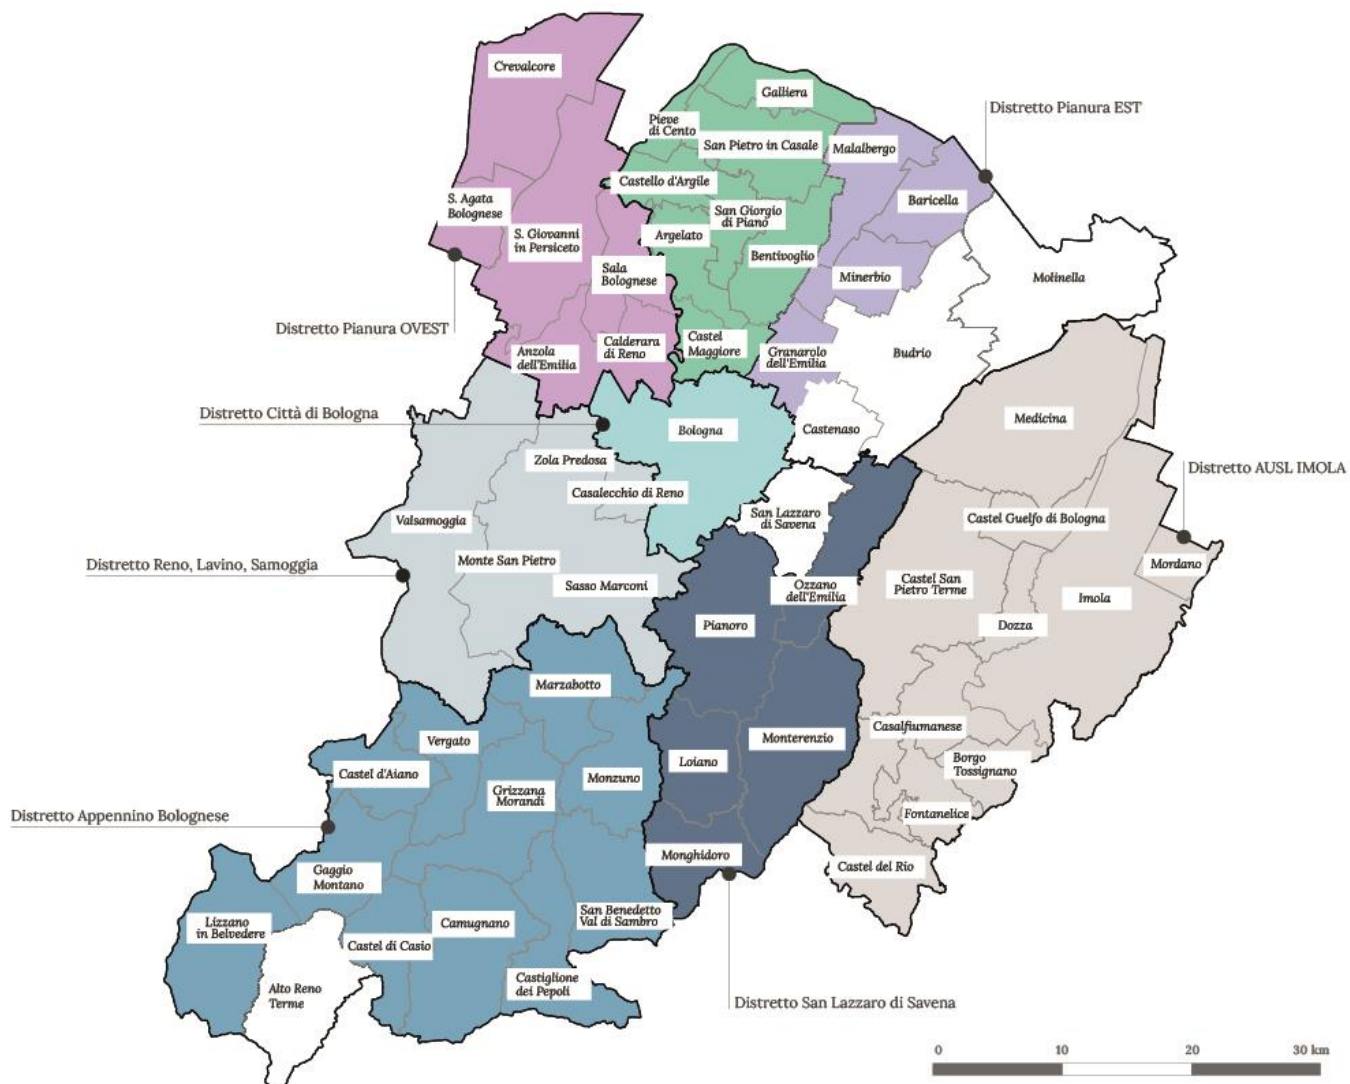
Crevalcore

Galliera

Distretto Pianura EST

Pieve di Cento

San Pietro in Casale

Malalbergo

Castello d'Argile

Baricella

S. Agata Bolognese

S. Giovanni in Persiceto

San Giorgio di Piano

Argelato

Bentivoglio

Molinella

Sala Bolognese

Minerbio

Distretto Pianura OVEST

Calderara di Reno

Castel Maggiore

Granarolo dell'Emilia

Budrio

Anzola dell'Emilia

Distretto Città di Bologna

Medicina

Bologna

Castenaso

Zola Predosa

Distretto AUSL IMOLA

Casalecchio di Reno

San Lazzaro di Savena

Castel Guelfo di Bologna

Valsamoggia

Monte San Pietro

Mordano

Distretto Reno, Lavino, Samoggia

Sasso Marconi

Ozzano dell'Emilia

Castel San Pietro Terme

Imola

Pianoro

Dozza

Marzabotto

Monterenzio

Casalfiumanese

Vergato

Loiano

Castel d'Aiano

Monzuno

Borgo Tossignano

Grizzana Morandi

Distretto Appennino Bolognese

Fontanelice

Monghidoro

Gaggio Montano

Castel del Rio

San Benedetto Val di Sambro

Lizzano in Belvedere

Camugnano

Castel di Casio

Castiglione dei Pepoli

Alto Reno Terme

Distretto San Lazzaro di Savena

0 10 20 30 km